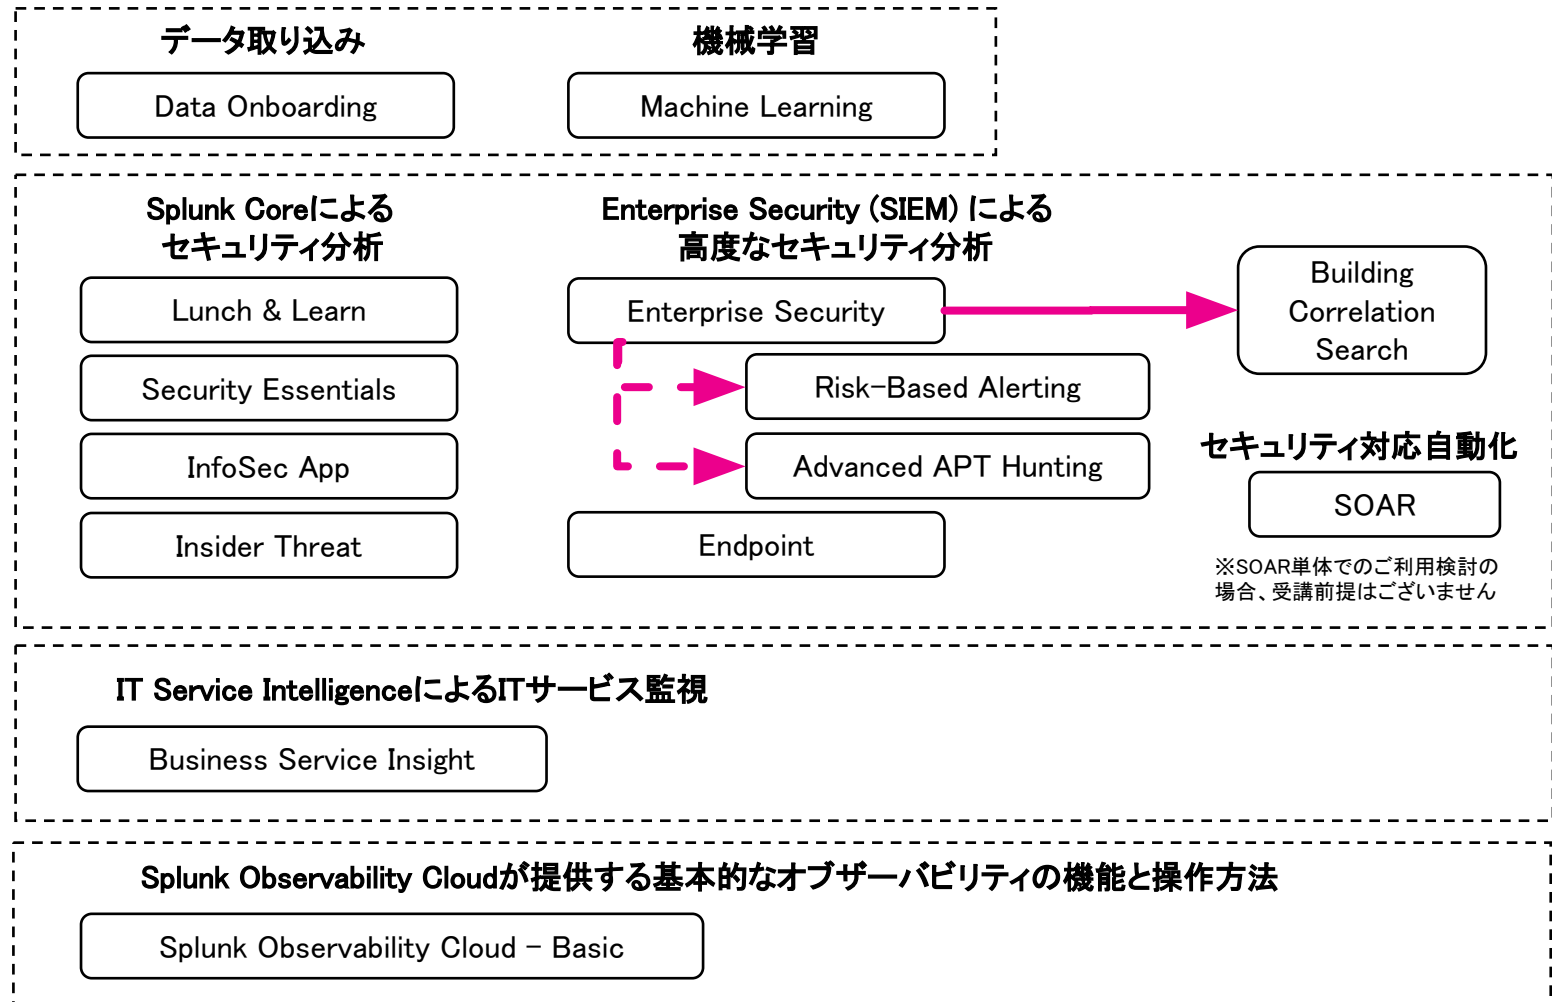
データ取り込み

Data Onboarding

機械学習

Machine Learning

Splunk Coreによる
セキュリティ分析

Lunch & Learn

Security Essentials

InfoSec App

Insider Threat

Enterprise Security (SIEM) による
高度なセキュリティ分析

Enterprise Security

Risk-Based Alerting

Advanced APT Hunting

Endpoint

Building Correlation Search

セキュリティ対応自動化

SOAR

※SOAR単体でのご利用検討の場合、受講前提はございません

IT Service IntelligenceによるITサービス監視

Business Service Insight

Splunk Observability Cloudが提供する基本的なオブザーバビリティの機能と操作方法

Splunk Observability Cloud - Basic